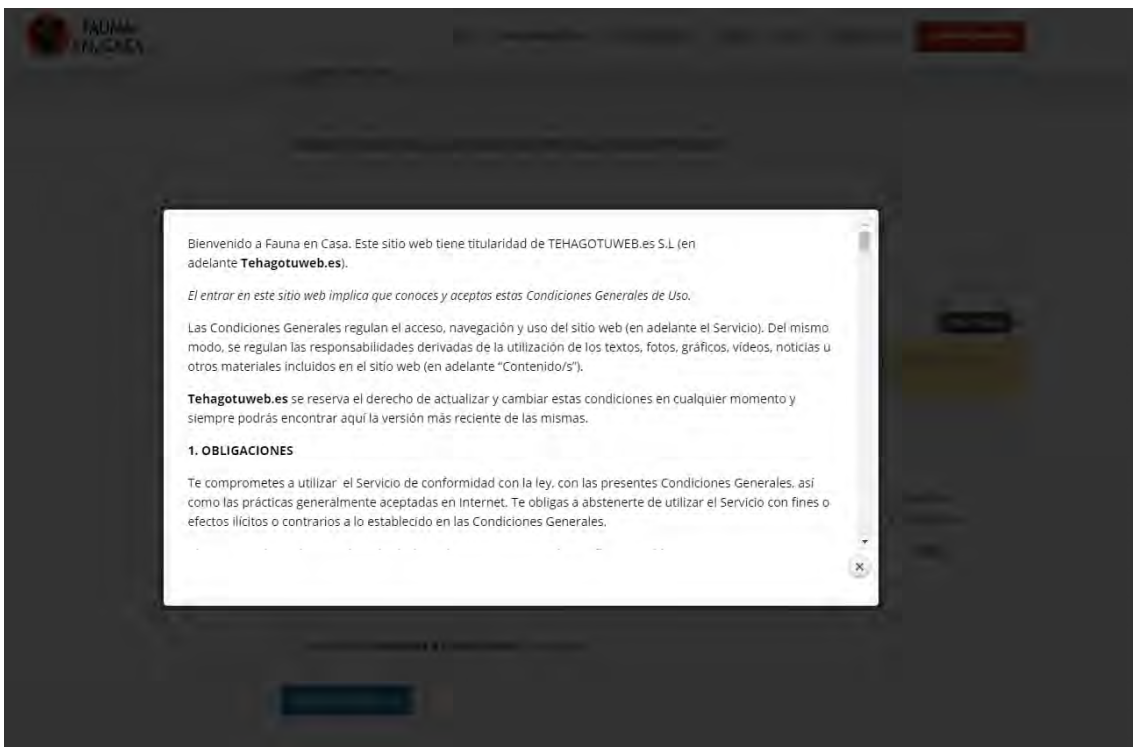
FAUNA EN CASA

Bienvenido a Fauna en Casa. Este sitio web tiene titularidad de TEHAGOTUWEB.es S.L (en adelante **Tehagotuweb.es**).

*El entrar en este sitio web implica que conoces y aceptas estas Condiciones Generales de Uso.*

Las Condiciones Generales regulan el acceso, navegación y uso del sitio web (en adelante el Servicio). Del mismo modo, se regulan las responsabilidades derivadas de la utilización de los textos, fotos, gráficos, videos, noticias u otros materiales incluidos en el sitio web (en adelante "Contenido/s").

**Tehagotuweb.es** se reserva el derecho de actualizar y cambiar estas condiciones en cualquier momento y siempre podrás encontrar aquí la versión más reciente de las mismas.

**1. OBLIGACIONES**

Te comprometes a utilizar el Servicio de conformidad con la ley, con las presentes Condiciones Generales, así como las prácticas generalmente aceptadas en Internet. Te obligas a abstenerte de utilizar el Servicio con fines o efectos ilícitos o contrarios a lo establecido en las Condiciones Generales.

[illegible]

×